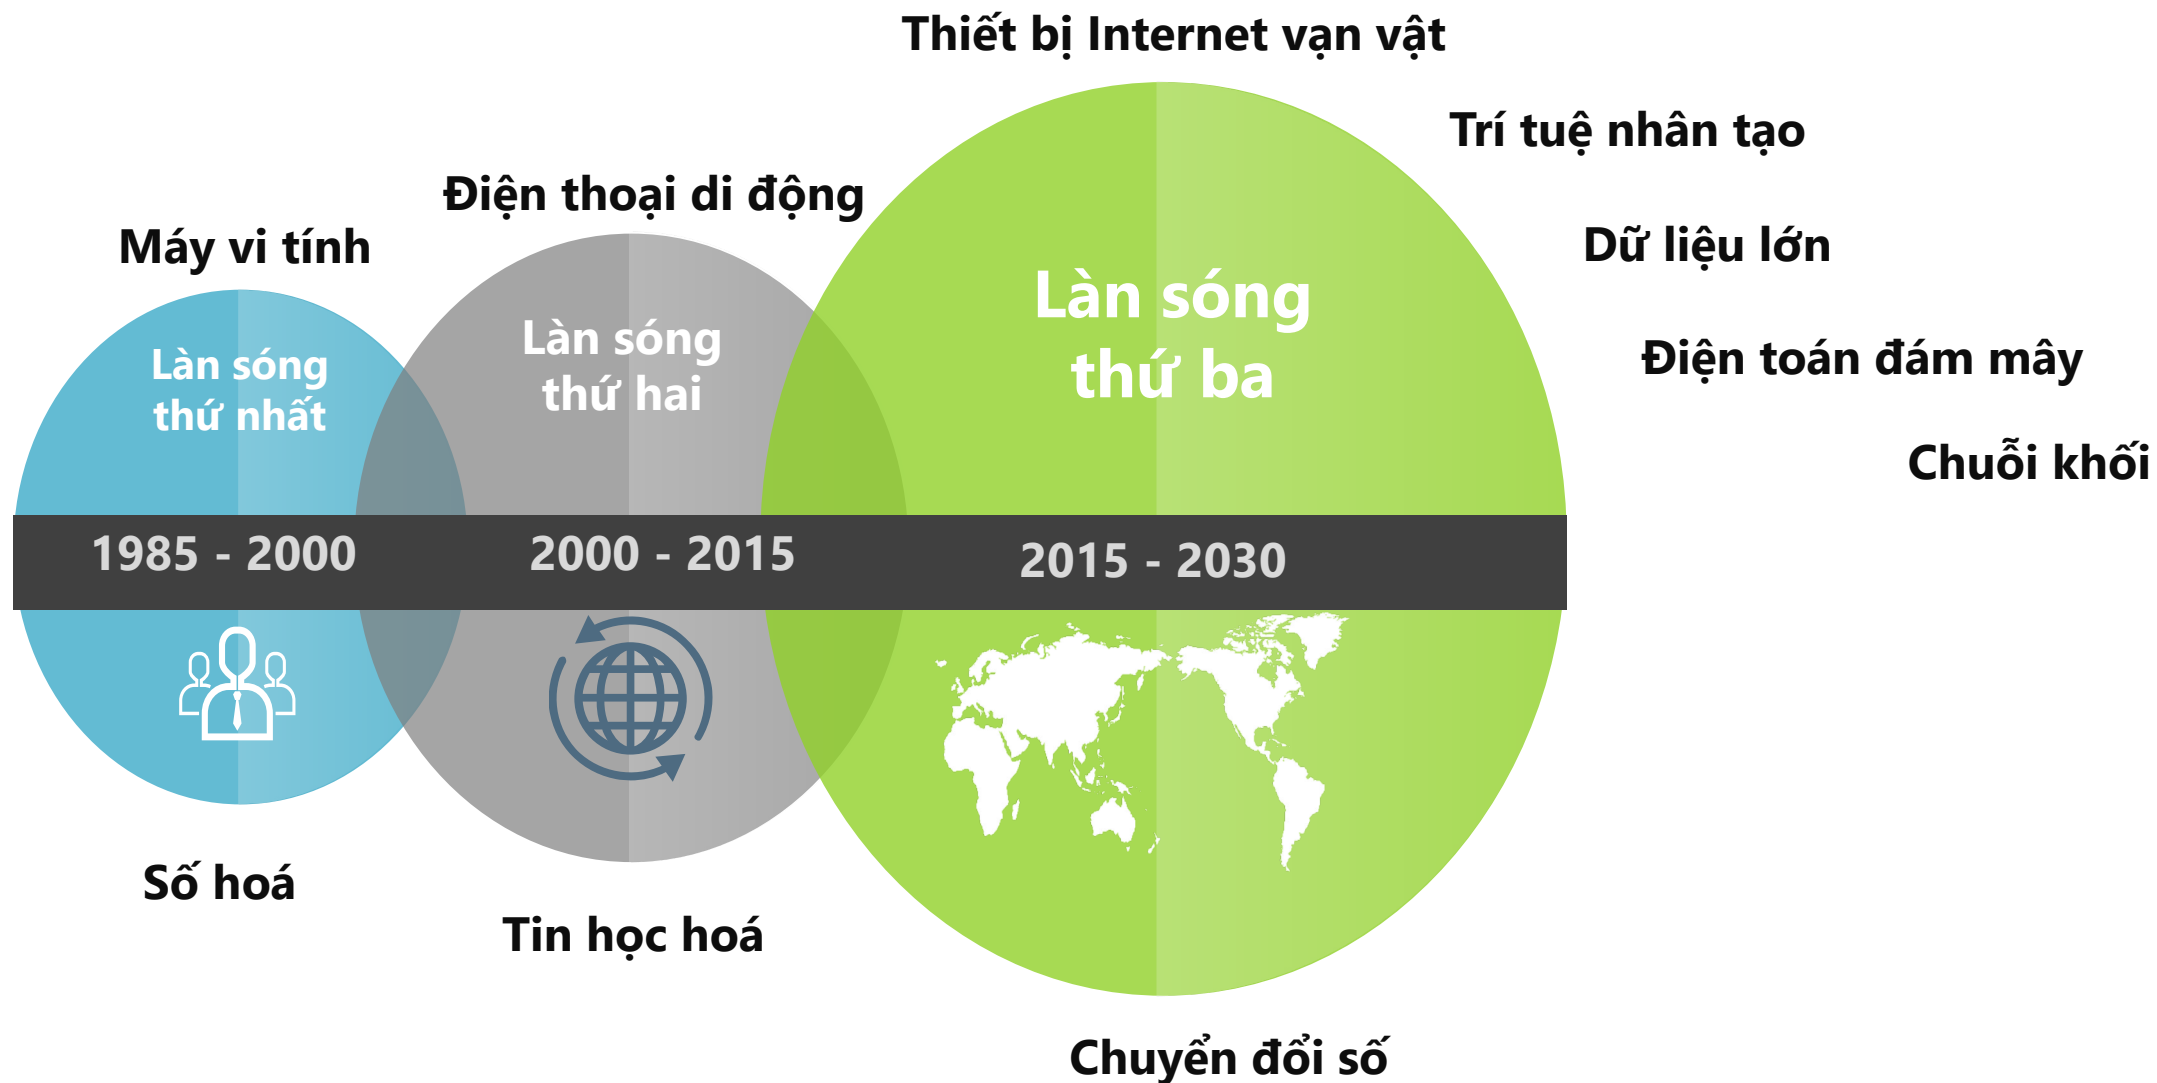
Thiết bị Internet vạn vật

Trí tuệ nhân tạo

Điện thoại di động

Máy vi tính

Dữ liệu lớn

Làn sóng thứ ba

Làn sóng thứ hai

Làn sóng thứ nhất

Điện toán đám mây

Chuỗi khối

1985 - 2000

2000 - 2015

2015 - 2030

Số hoá

Tin học hoá

Chuyển đổi số